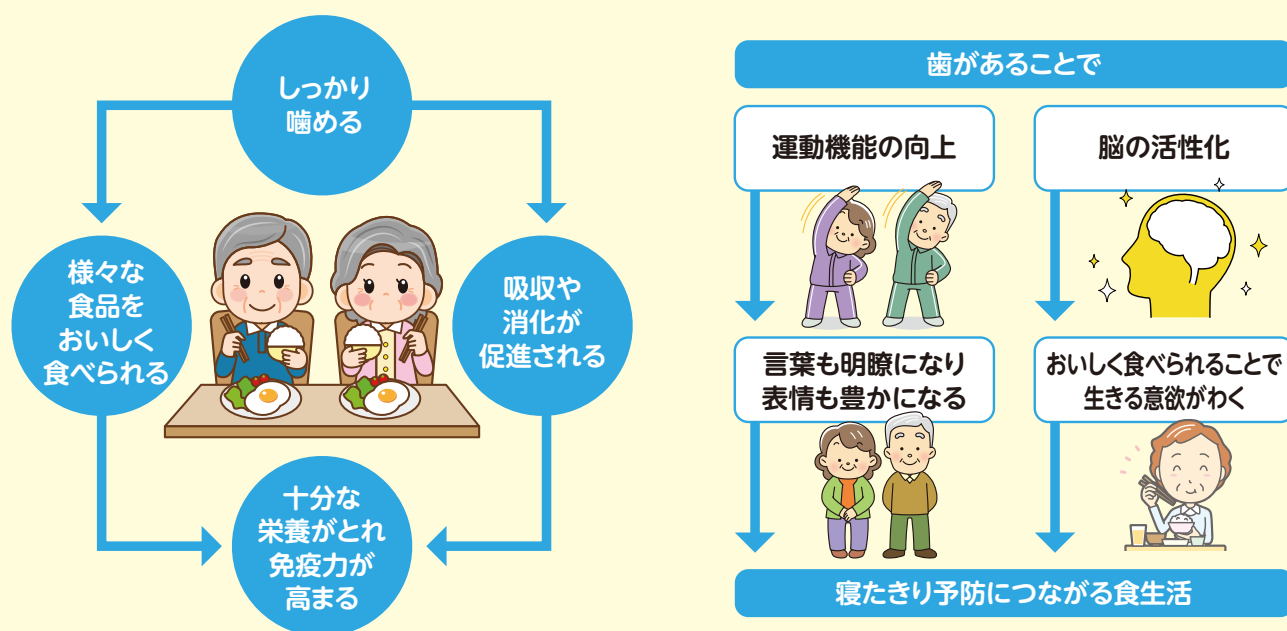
しっかり
噛める

様々な
食品を
おいしく
食べられる

吸収や
消化が
促進される

十分な
栄養がとれ
免疫力が
高まる

歯があることで

運動機能の向上

脳の活性化

言葉も明瞭になり
表情も豊かになる

おいしく食べられることで
生きる意欲がわく

寝たきり予防につながる食生活